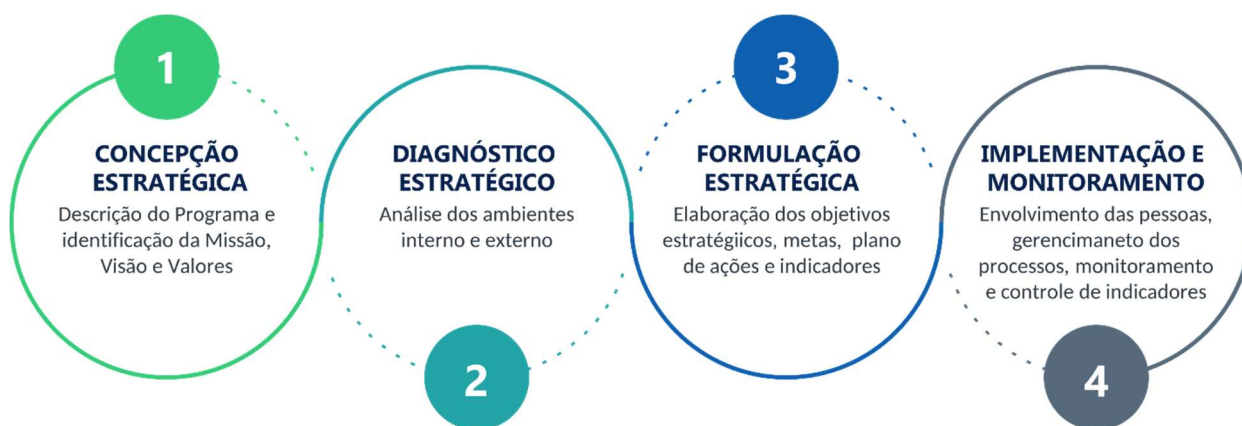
1

CONCEPÇÃO ESTRATÉGICA
Descrição do Programa e identificação da Missão, Visão e Valores

DIAGNÓSTICO ESTRATÉGICO
Análise dos ambientes interno e externo

2

3

FORMULAÇÃO ESTRATÉGICA
Elaboração dos objetivos estratégiicos, metas, plano de ações e indicadores

IMPLEMENTAÇÃO E MONITORAMENTO
Envolvimento das pessoas, gerencimaneto dos processos, monitoramento e controle de indicadores

4